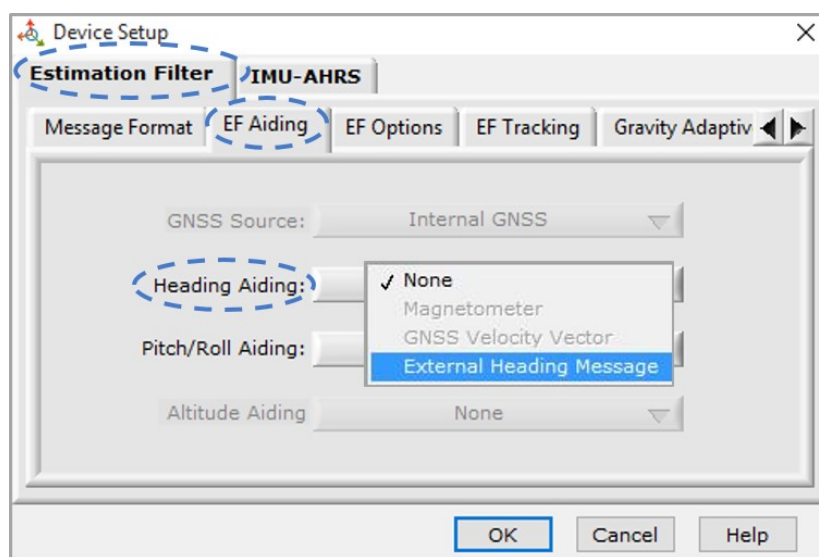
Device Setup
Estimation Filter
IMU-AHRS
Message Format
EF Aiding
EF Options
EF Tracking
Gravity Adaptiv
GNSS Source:
Internal GNSS
Heading Aiding:
✓ None
Magnetometer
GNSS Velocity Vector
External Heading Message
Pitch/Roll Aiding:
Altitude Aiding
None
OK
Cancel
Help